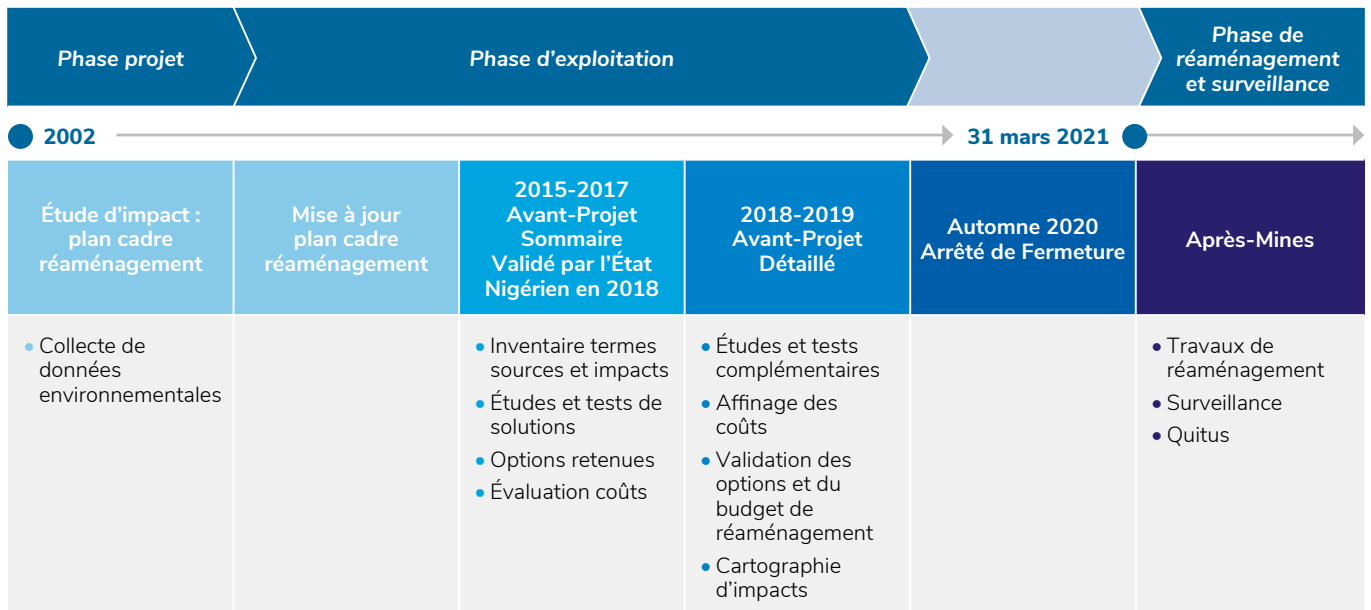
Phase projet

Phase d'exploitation

Phase de réaménagement et surveillance

2002

31 mars 2021

| Étude d'impact : plan cadre réaménagement | Mise à jour plan cadre réaménagement | 2015-2017 Avant-Projet Sommaire Validé par l'État Nigérien en 2018 | 2018-2019 Avant-Projet Détaillé | Automne 2020 Arrêté de Fermeture | Après-Mines |
|---|---|---|---|---|---|
| • Collecte de données environnementales | | • Inventaire termes sources et impacts<br>• Études et tests de solutions<br>• Options retenues<br>• Évaluation coûts | • Études et tests complémentaires<br>• Affinage des coûts<br>• Validation des options et du budget de réaménagement<br>• Cartographie d'impacts | | • Travaux de réaménagement<br>• Surveillance<br>• Quitus |